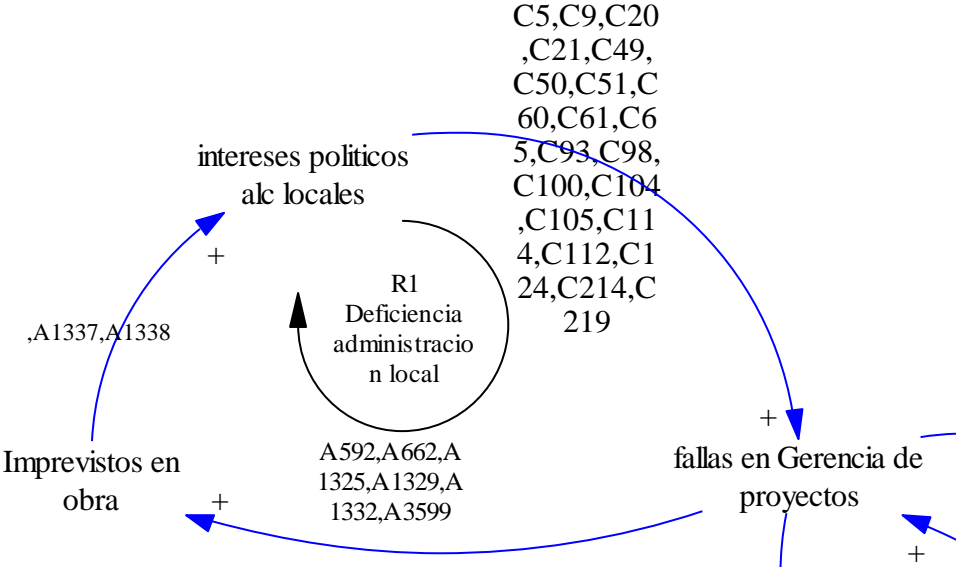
C5,C9,C20,C21,C49,C50,C51,C60,C61,C65,C93,C98,C100,C104,C105,C114,C112,C124,C214,C219

intereses politicos alc locales

+

,A1337,A1338

R1
Deficiencia administracion local

+

Imprevistos en obra

A592,A662,A1325,A1329,A1332,A3599

+

fallas en Gerencia de proyectos

+